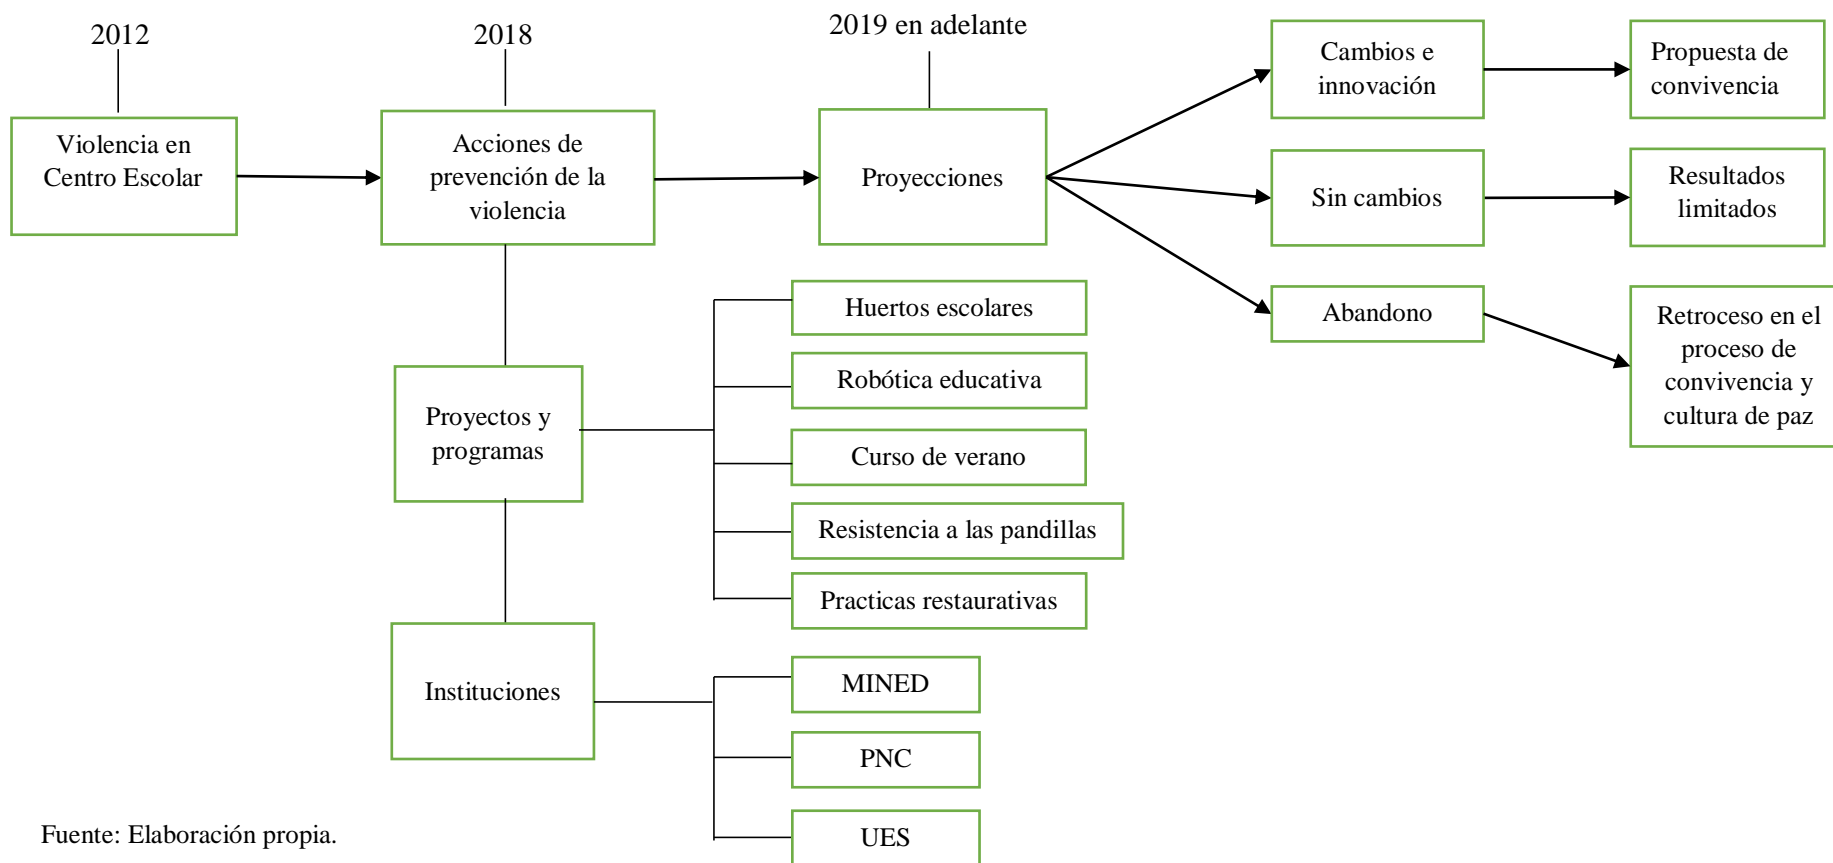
2012

Violencia en Centro Escolar

2018

Acciones de prevención de la violencia

2019 en adelante

Proyecciones

Cambios e innovación

Propuesta de convivencia

Sin cambios

Resultados limitados

Abandono

Retroceso en el proceso de convivencia y cultura de paz

Proyectos y programas

Huertos escolares

Robótica educativa

Curso de verano

Resistencia a las pandillas

Practicas restaurativas

Instituciones

MINED

PNC

UES

Fuente: Elaboración propia.